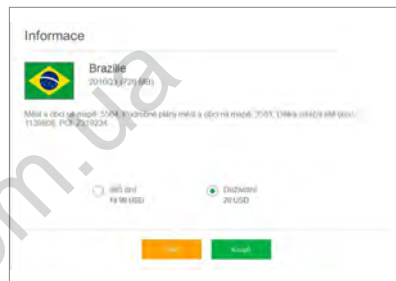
Informace

Brazílie
2010Q3 (720 MB)

Měst a obcí na mapě: 5564, Podrobné plány měst a obcí na mapě: 2081, Délka silniční sítě (km): 1139600, POI: 2319234

365 dní
19.99 USD

Doživotní
29 USD

Zrušit

Koupit

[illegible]m.ua